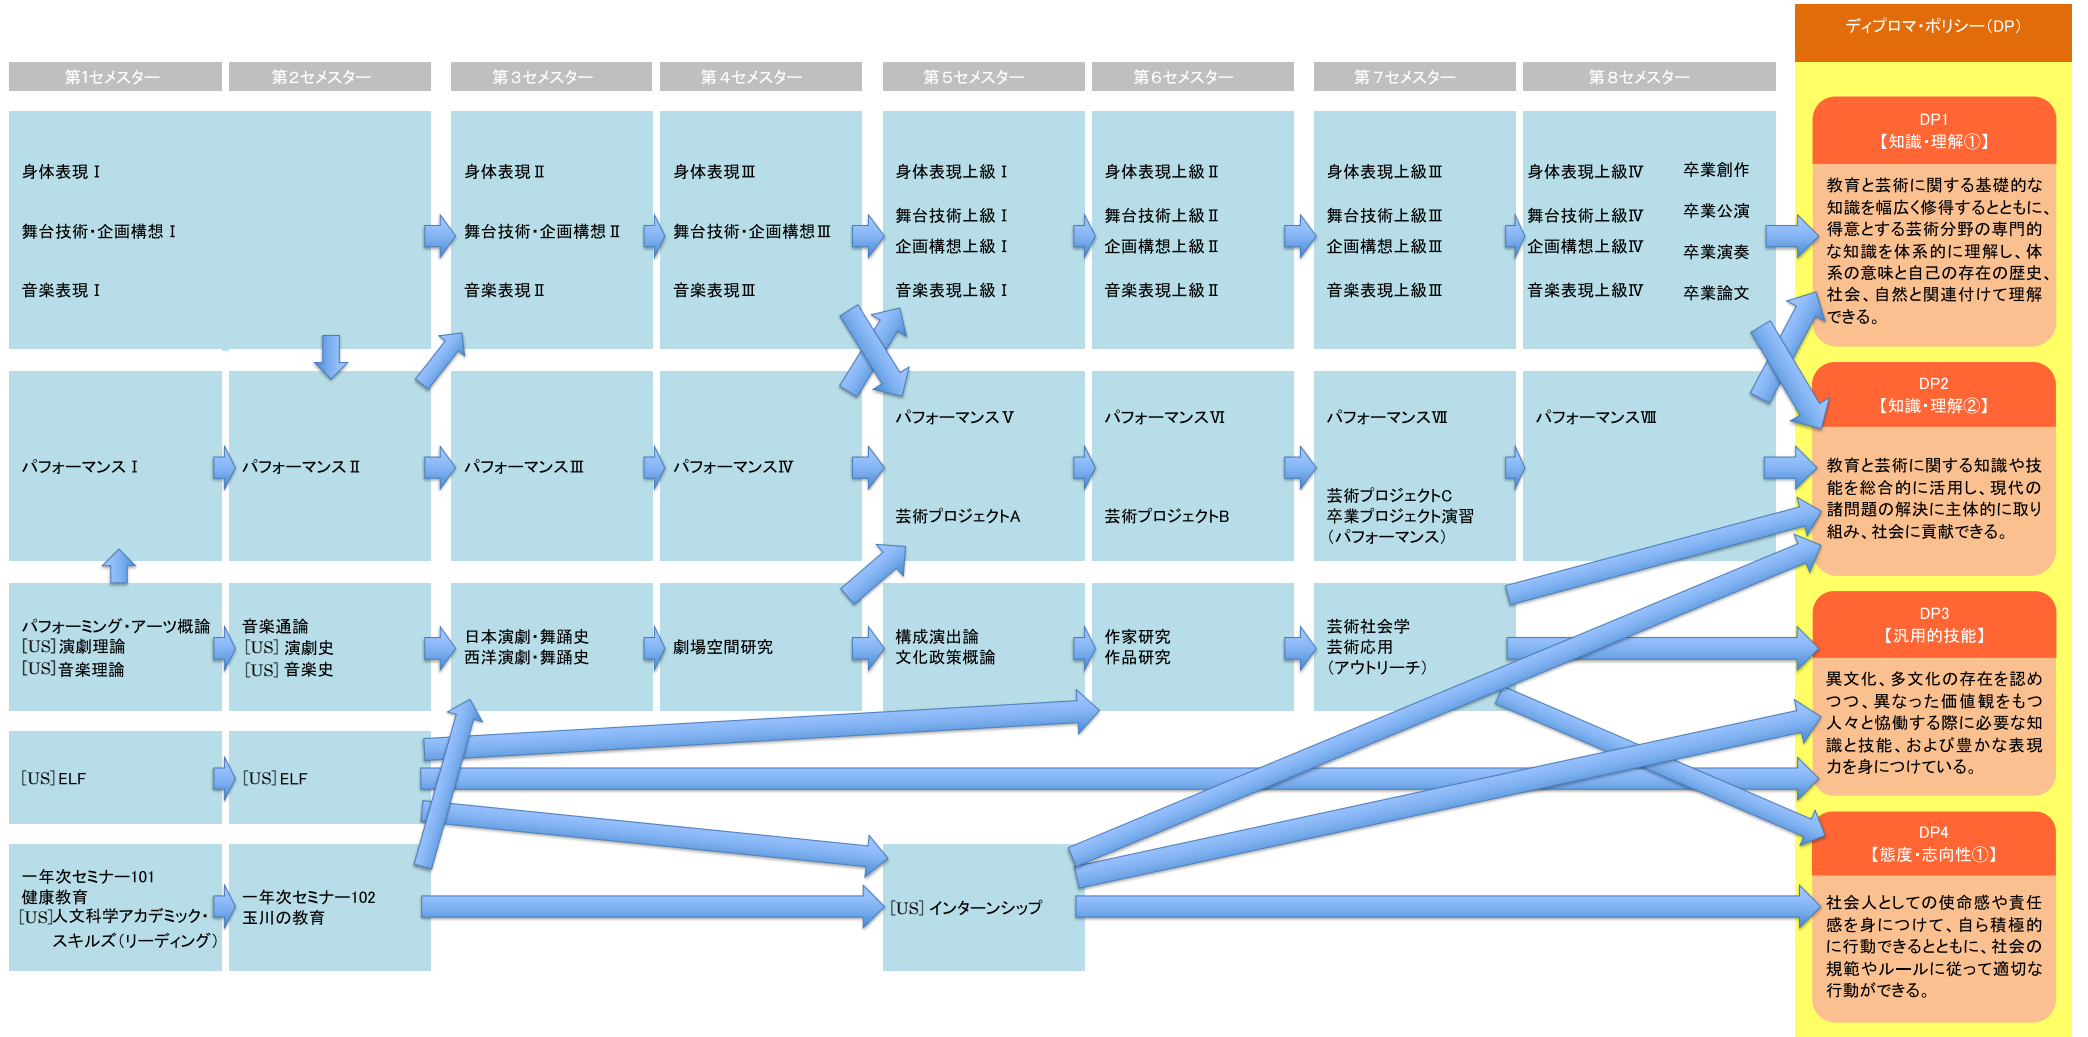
ディプロマ・ポリシー（DP）

第1セメスター
第2セメスター
第３セメスター
第４セメスター
第５セメスター
第６セメスター
第７セメスター
第８セメスター

身体表現Ⅰ
舞台技術・企画構想Ⅰ
音楽表現Ⅰ

身体表現Ⅱ
舞台技術・企画構想Ⅱ
音楽表現Ⅱ

身体表現Ⅲ
舞台技術・企画構想Ⅲ
音楽表現Ⅲ

身体表現上級Ⅰ
舞台技術上級Ⅰ
企画構想上級Ⅰ
音楽表現上級Ⅰ

身体表現上級Ⅱ
舞台技術上級Ⅱ
企画構想上級Ⅱ
音楽表現上級Ⅱ

身体表現上級Ⅲ
舞台技術上級Ⅲ
企画構想上級Ⅲ
音楽表現上級Ⅲ

身体表現上級Ⅳ
舞台技術上級Ⅳ
企画構想上級Ⅳ
音楽表現上級Ⅳ

卒業創作
卒業公演
卒業演奏
卒業論文

DP1
【知識・理解①】
教育と芸術に関する基礎的な知識を幅広く修得するとともに、得意とする芸術分野の専門的な知識を体系的に理解し、体系の意味と自己の存在の歴史、社会、自然と関連付けて理解できる。

パフォーマンスⅠ
パフォーマンスⅡ
パフォーマンスⅢ
パフォーマンスⅣ
パフォーマンスⅤ
芸術プロジェクトA
パフォーマンスⅥ
芸術プロジェクトB
パフォーマンスⅦ
芸術プロジェクトC
卒業プロジェクト演習
（パフォーマンス）
パフォーマンスⅧ

DP2
【知識・理解②】
教育と芸術に関する知識や技能を総合的に活用し、現代の諸問題の解決に主体的に取り組み、社会に貢献できる。

パフォーミング・アーツ概論
[US]演劇理論
[US]音楽理論

音楽通論
[US] 演劇史
[US] 音楽史

日本演劇・舞踊史
西洋演劇・舞踊史

劇場空間研究

構成演出論
文化政策概論

作家研究
作品研究

芸術社会学
芸術応用
（アウトリーチ）

DP3
【汎用的技能】
異文化、多文化の存在を認めつつ、異なった価値観をもつ人々と協働する際に必要な知識と技能、および豊かな表現力を身につけている。

[US] ELF
[US] ELF

一年次セミナー101
健康教育
[US]人文科学アカデミック・スキルズ（リーディング）

一年次セミナー102
玉川の教育

[US] インターンシップ

DP4
【態度・志向性①】
社会人としての使命感や責任感を身につけて、自ら積極的に行動できるとともに、社会の規範やルールに従って適切な行動ができる。